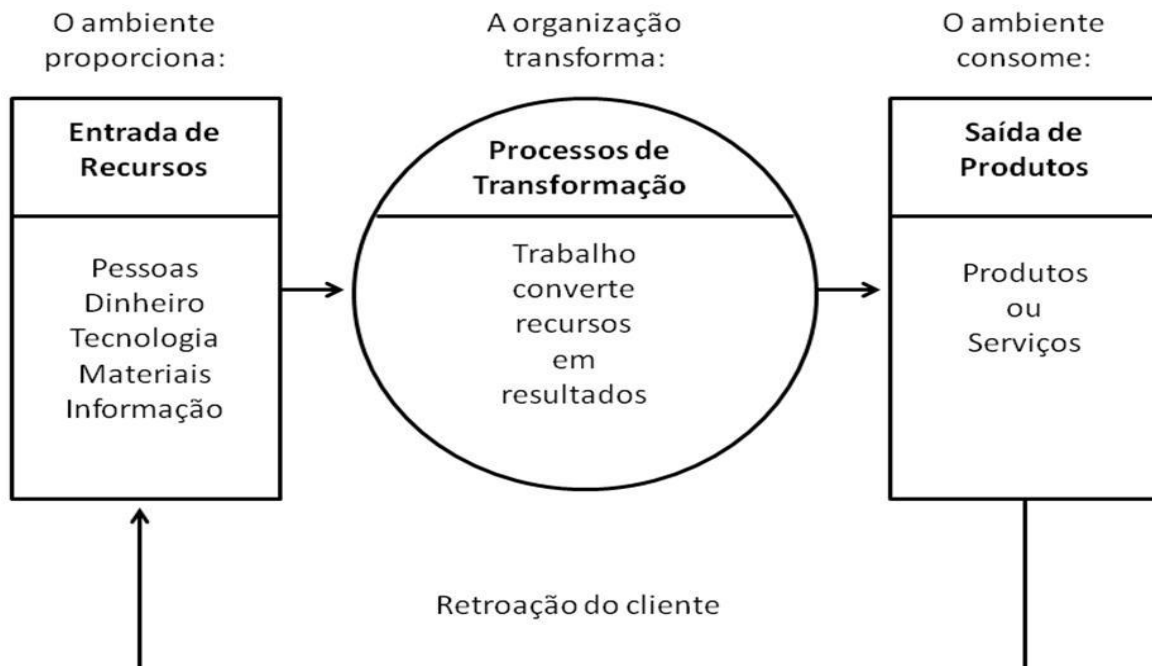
O ambiente proporciona:

A organização transforma:

O ambiente consome:

**Entrada de Recursos**

Pessoas
Dinheiro
Tecnologia
Materiais
Informação

**Processos de Transformação**

Trabalho converte recursos em resultados

**Saída de Produtos**

Produtos ou Serviços

Retroação do cliente